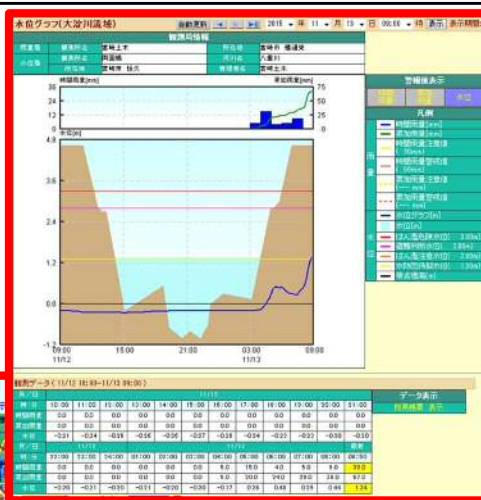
水位グラフ(大淀川流域)

自動更新 2015 年 11 月 13 日 09:00 時 表示 表示期間

観測局情報

| 事務所 | 観測所名 | 宮崎土木 | 所在地 | 宮崎市 橘通東 |
|---|---|---|---|---|
| 水位局 | 観測所名 | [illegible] | 河川名 | 大淀川 |
| | 所在地 | 宮崎市 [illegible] | 管轄事務所 | 宮崎土木 |

時間雨量[mm] 累加雨量[mm]

36 24 12 0

75 50 25 0

水位[m]

4.8 3.6 2.4 1.2 0.0 -1.2

09:00 11/12 15:00 21:00 03:00 11/13 09:00

警報値表示

凡例

雨量
時間雨量[mm]
累加雨量[mm]
時間雨量注意値 ( 30mm)
時間雨量警戒値 ( 50mm)
累加雨量注意値 (--- mm)
累加雨量警戒値 (--- mm)

水位
水位グラフ[m]
水位[m]
はん濫危険水位 3.00m
避難判断水位 2.80m
はん濫注意水位 2.00m
水防団待機水位 1.30m
零点標高[m]

観測データ(11/12 10:00~11/13 09:00)

データ表示
観測値 表示

| 月/日 | 11/12 | | | | | | | | | | | |
|---|---|---|---|---|---|---|---|---|---|---|---|---|
| 時/分 | 10:00 | 11:00 | 12:00 | 13:00 | 14:00 | 15:00 | 16:00 | 17:00 | 18:00 | 19:00 | 20:00 | 21:00 |
| 時間雨量 | 0.0 | 0.0 | 0.0 | 0.0 | 0.0 | 0.0 | 0.0 | 0.0 | 0.0 | 0.0 | 0.0 | 0.0 |
| 累加雨量 | 0.0 | 0.0 | 0.0 | 0.0 | 0.0 | 0.0 | 0.0 | 0.0 | 0.0 | 0.0 | 0.0 | 0.0 |
| 水位 | -0.31 | -0.34 | -0.35 | -0.35 | -0.36 | -0.37 | -0.35 | -0.34 | -0.33 | -0.32 | -0.30 | -0.30 |
| 月/日 | 11/12 | | | 11/13 | | | | | | | | 最新 |
| 時/分 | 22:00 | 23:00 | 24:00 | 01:00 | 02:00 | 03:00 | 04:00 | 05:00 | 06:00 | 07:00 | 08:00 | 09:00 |
| 時間雨量 | 0.0 | 0.0 | 0.0 | 0.0 | 0.0 | 0.0 | 5.0 | 15.0 | 4.0 | 5.0 | 9.0 | 33.0 |
| 累加雨量 | 0.0 | 0.0 | 0.0 | 0.0 | 0.0 | 0.0 | 5.0 | 20.0 | 24.0 | 29.0 | 38.0 | 67.0 |
| 水位 | -0.30 | -0.31 | -0.30 | -0.31 | -0.30 | -0.30 | -0.17 | 0.26 | 0.48 | 0.28 | 0.44 | 1.24 |